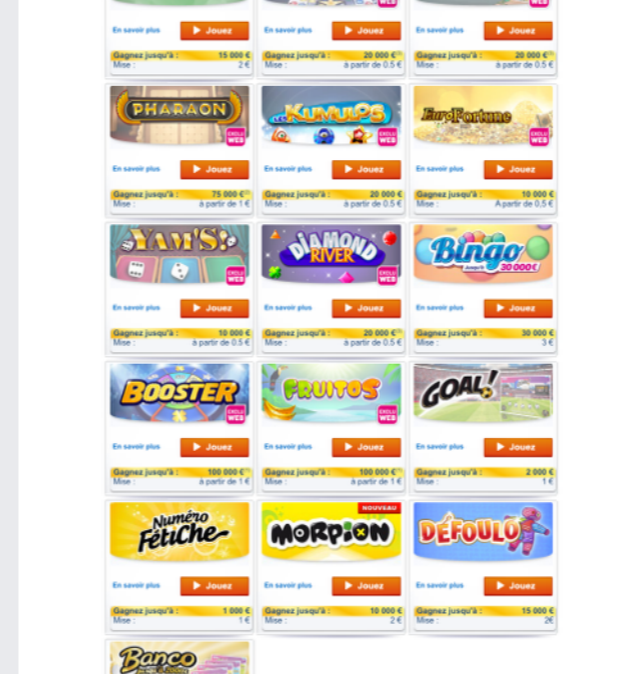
En savoir plus ▶ Jouez
Gagnez jusqu'à : 15 000 €
Mise : 2 €

En savoir plus ▶ Jouez
Gagnez jusqu'à : 20 000 €
Mise : à partir de 0.5 €

En savoir plus ▶ Jouez
Gagnez jusqu'à : 20 000 €
Mise : à partir de 0.5 €

PHARAON
EXCLU WEB
En savoir plus ▶ Jouez
Gagnez jusqu'à : 75 000 €
Mise : à partir de 1 €

LES KUMULOS
EXCLU WEB
En savoir plus ▶ Jouez
Gagnez jusqu'à : 20 000 €
Mise : à partir de 0.5 €

EuroFortune
EXCLU WEB
En savoir plus ▶ Jouez
Gagnez jusqu'à : 10 000 €
Mise : A partir de 0.5 €

YAM'S!
EXCLU WEB
En savoir plus ▶ Jouez
Gagnez jusqu'à : 10 000 €
Mise : à partir de 0.5 €

DIAMOND RIVER
EXCLU WEB
En savoir plus ▶ Jouez
Gagnez jusqu'à : 20 000 €
Mise : à partir de 0.5 €

Bingo
Jusqu'à 30 000€
En savoir plus ▶ Jouez
Gagnez jusqu'à : 30 000 €
Mise : 3 €

BOOSTER
EXCLU WEB
En savoir plus ▶ Jouez
Gagnez jusqu'à : 100 000 €
Mise : à partir de 1 €

FRUITOS
EXCLU WEB
En savoir plus ▶ Jouez
Gagnez jusqu'à : 100 000 €
Mise : à partir de 1 €

GOAL!
En savoir plus ▶ Jouez
Gagnez jusqu'à : 2 000 €
Mise : 1 €

Numéro Fétiche
En savoir plus ▶ Jouez
Gagnez jusqu'à : 1 000 €
Mise : 1 €

NOUVEAU
MORPION
En savoir plus ▶ Jouez
Gagnez jusqu'à : 10 000 €
Mise : 2 €

DÉFOULO
En savoir plus ▶ Jouez
Gagnez jusqu'à : 15 000 €
Mise : 2€

Banco